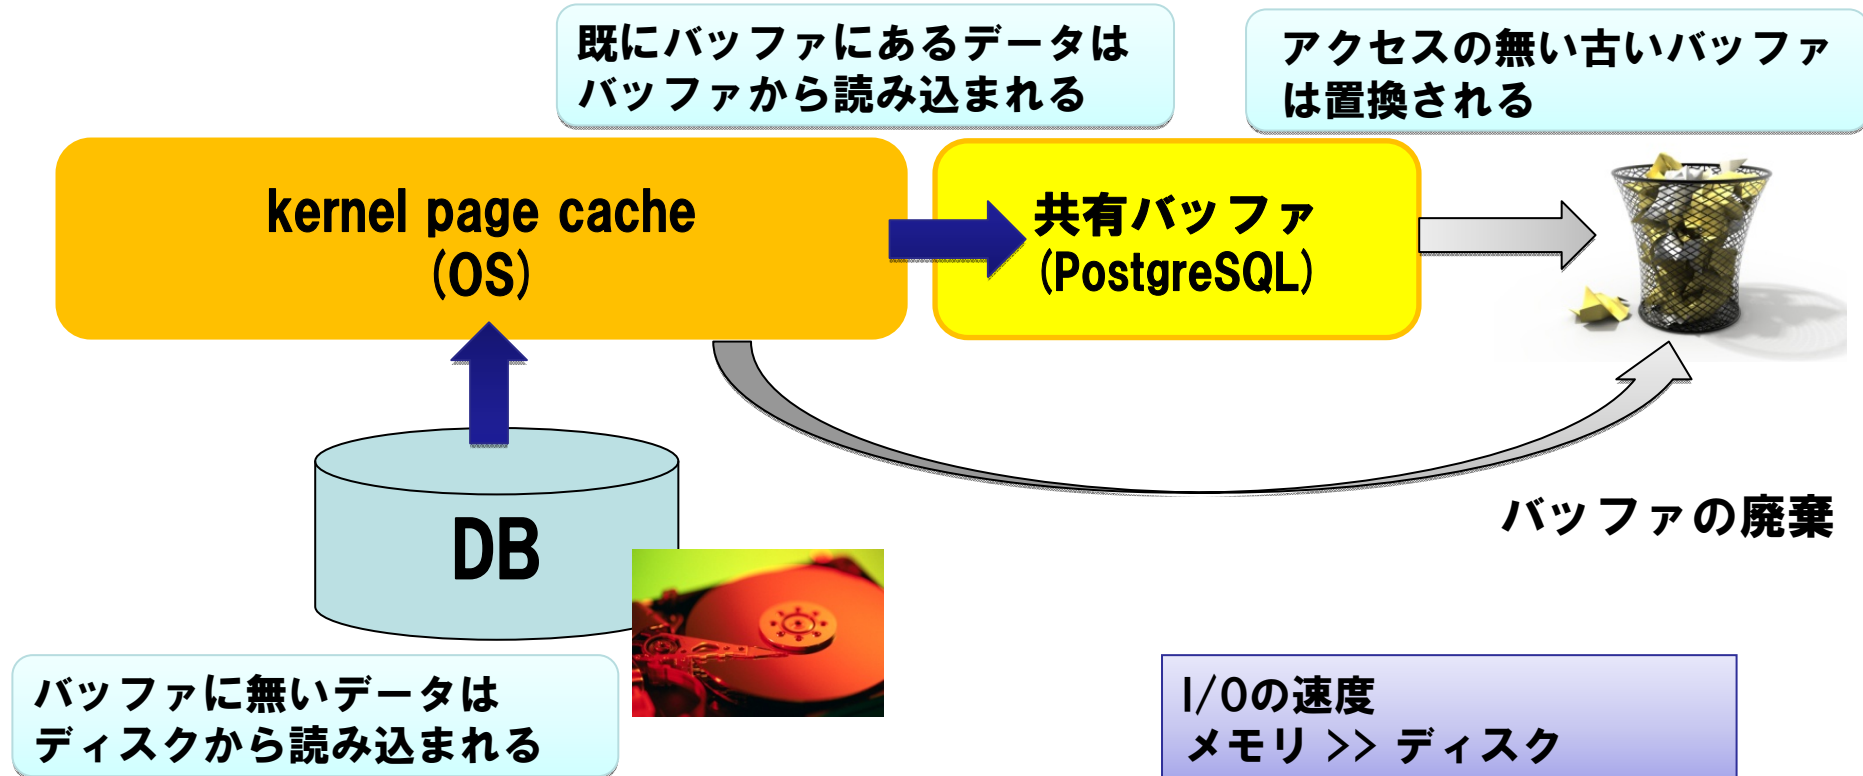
既にバッファにあるデータは
バッファから読み込まれる

アクセスの無い古いバッファ
は置換される

kernel page cache
(OS)

共有バッファ
(PostgreSQL)

バッファの廃棄

DB

バッファに無いデータは
ディスクから読み込まれる

I/Oの速度
メモリ >> ディスク